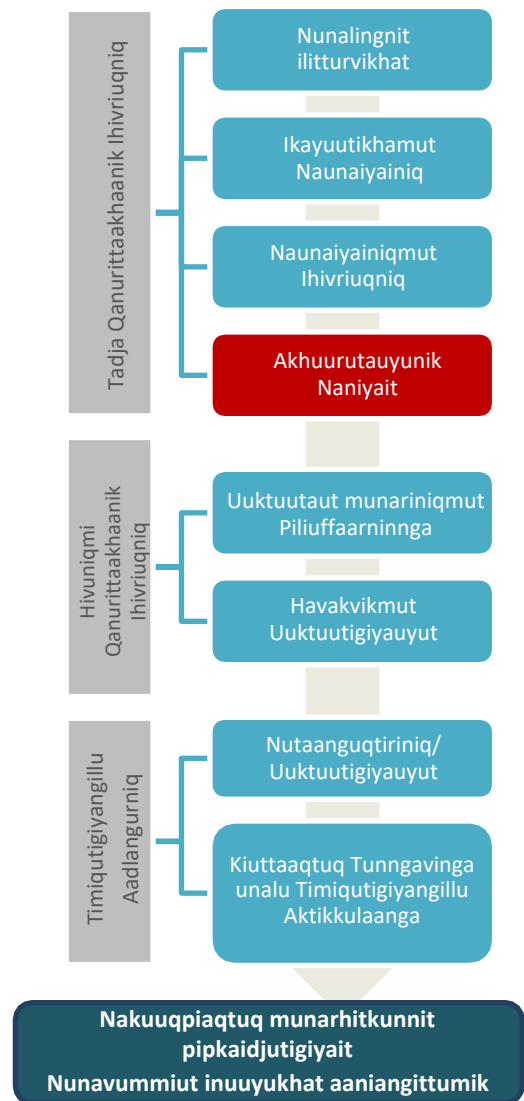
Tadja Qanurittaakhaanik Ihivriuqniq

Nunalingnit ilitturvikhat

Ikayuutikhamut Naunaiyainiq

Naunaiyainiqmut Ihivriuqniq

Akhuurutauyunik Naniyait

Hivuniqmi Qanurittaakhaanik Ihivriuqniq

Uuktuutaut munariniqmut Piliuffaarninnga

Havakvikmut Uuktuutigiyauyut

Timiqutigiyangillu Aadlangurniq

Nutaanguqtiriniq/ Uuktuutigiyauyut

Kiuttaaqtuq Tunngavinga unalu Timiqutigiyangillu Aktikkulaanga

Nakuuqpiaqtuq munarhitkunnit pipkaidjutigiyait
Nunavummiut inuuyukhat aaniangittumik